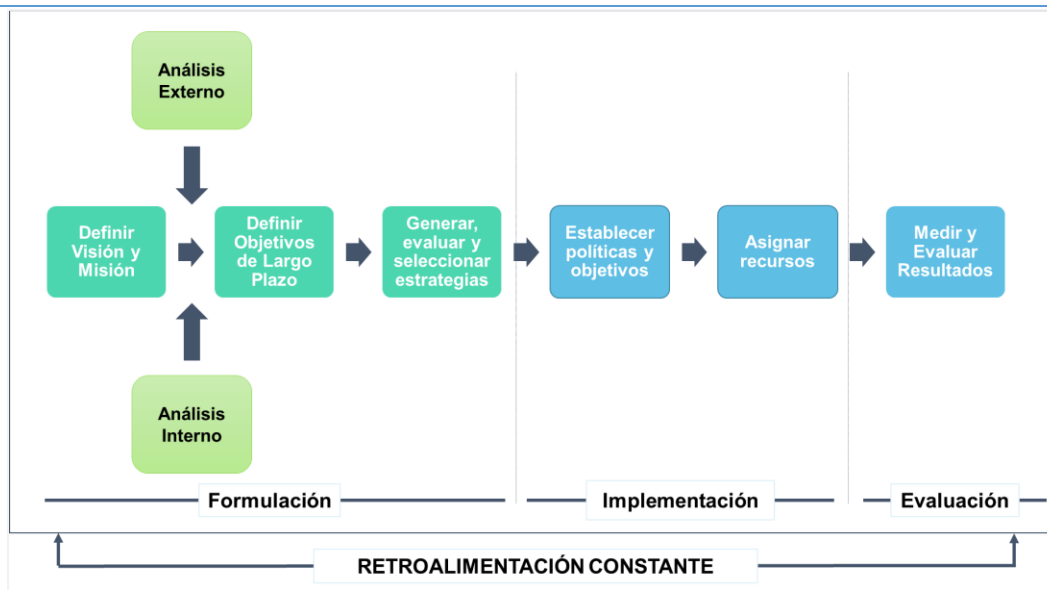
Análisis Externo

Definir Visión y Misión

Definir Objetivos de Largo Plazo

Generar, evaluar y seleccionar estrategias

Establecer políticas y objetivos

Asignar recursos

Medir y Evaluar Resultados

Análisis Interno

Formulación

Implementación

Evaluación

RETROALIMENTACIÓN CONSTANTE